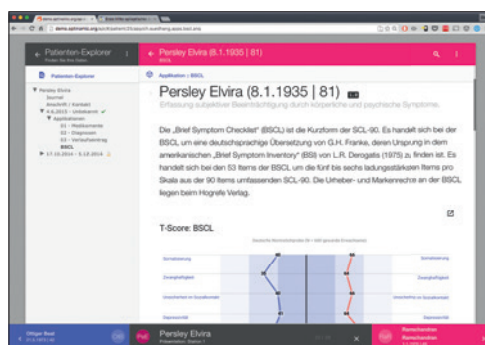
demo.apinsoro.org/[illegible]

Patienten-Explorer

Patienten-Explorer

Persley Elvira
Journal
Anschrift / Kontakt
4.4.2015 - Unbekannt
Applikationen
01 - Medikamente
02 - Diagnosen
03 - Verlaufseintrag
BSCL
17.10.2014 - 3.12.2014

Persley Elvira (8.1.1935 | 81)
BSCL

Applikation > BSCL

Persley Elvira (8.1.1935 | 81)

Erfassung subjektiver Beeinträchtigung durch körperliche und psychische Symptome.

Die „Brief Symptom Checklist" (BSCL) ist die Kurzform der SCL-90. Es handelt sich bei der BSCL um eine deutschsprachige Übersetzung von G.H. Franke, deren Ursprung in dem amerikanischen „Brief Symptom Inventory" (BSI) von L.R. Derogatis (1975) zu finden ist. Es handelt sich bei den 53 Items der BSCL um die fünf bis sechs ladungsstärksten Items pro Skala aus der 90 Items umfassenden SCL-90. Die Urheber- und Markenrechte an der BSCL liegen beim Hogrefe Verlag.

T-Score: BSCL

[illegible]

Somatisierung
Zwanghaftigkeit
Unsicherheit im Sozialkontakt
Depressivität

Somatisierung
Zwanghaftigkeit
Unsicherheit im Sozialkontakt
Depressivität

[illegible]

Persley Elvira

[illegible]